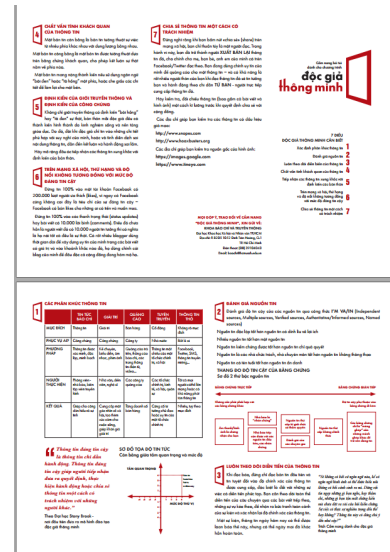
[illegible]

Cẩm nang bỏ túi dành cho những
độc giả
thông minh

7 ĐIỀU
ĐỘC GIẢ THÔNG MINH CẦN BIẾT

Xác định thông tin
Đánh giá nguồn tin
Luôn theo dõi diễn biến thông tin
Chất vấn tính khách quan của thông tin
Rèn luyện tư duy phản biện
Tiếp nhận các thông tin trong lĩnh vực dành cho bạn
Tìm nguồn tin tốt, thông tin tốt
Chia sẻ thông tin một cách có trách nhiệm

https://www.snopes.com
http://www.hoax-busters.org
https://images.google.com
https://www.tineye.com

Các công cụ giúp bạn kiểm tra nguồn gốc của hình ảnh:

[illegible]

CÁC PHẦN KHÁC THÔNG TIN

| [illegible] | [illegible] | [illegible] | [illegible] | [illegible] | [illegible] |
|---|---|---|---|---|---|
| MỤC ĐÍCH | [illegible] | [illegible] | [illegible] | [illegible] | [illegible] |
| PHẠM VI ÁP | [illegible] | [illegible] | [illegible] | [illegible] | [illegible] |
| PHƯƠNG PHÁP | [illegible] | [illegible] | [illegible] | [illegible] | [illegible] |
| NGƯỜI THỰC HIỆN | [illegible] | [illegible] | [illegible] | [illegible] | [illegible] |
| KẾT QUẢ | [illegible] | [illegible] | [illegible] | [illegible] | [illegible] |

"Thông tin đúng chỉ cây là thông tin chỉ dẫn hành động. Thông tin đúng chỉ cây giúp người tiếp nhận đưa ra quyết định, thực hiện hành động hoặc chia sẻ thông tin một cách có trách nhiệm với những người khác."

SƠ ĐỒ TỌA ĐỘ TIN TỨC

ĐÁNH GIÁ NGUỒN TIN

LUÔN THEO DÕI DIỄN TIẾN CỦA THÔNG TIN

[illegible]